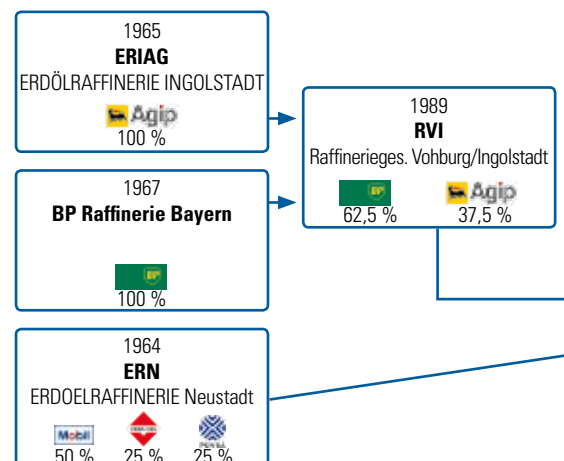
1965
**ERIAG**
ERDÖLRAFFINERIE INGOLSTADT
Agip
100 %

1967
**BP Raffinerie Bayern**
BP
100 %

1989
**RVI**
Raffinerieges. Vohburg/Ingolstadt
BP
62,5 %
Agip
37,5 %

1964
**ERN**
ERDOELRAFFINERIE Neustadt
Mobil
50 %
25 %
25 %